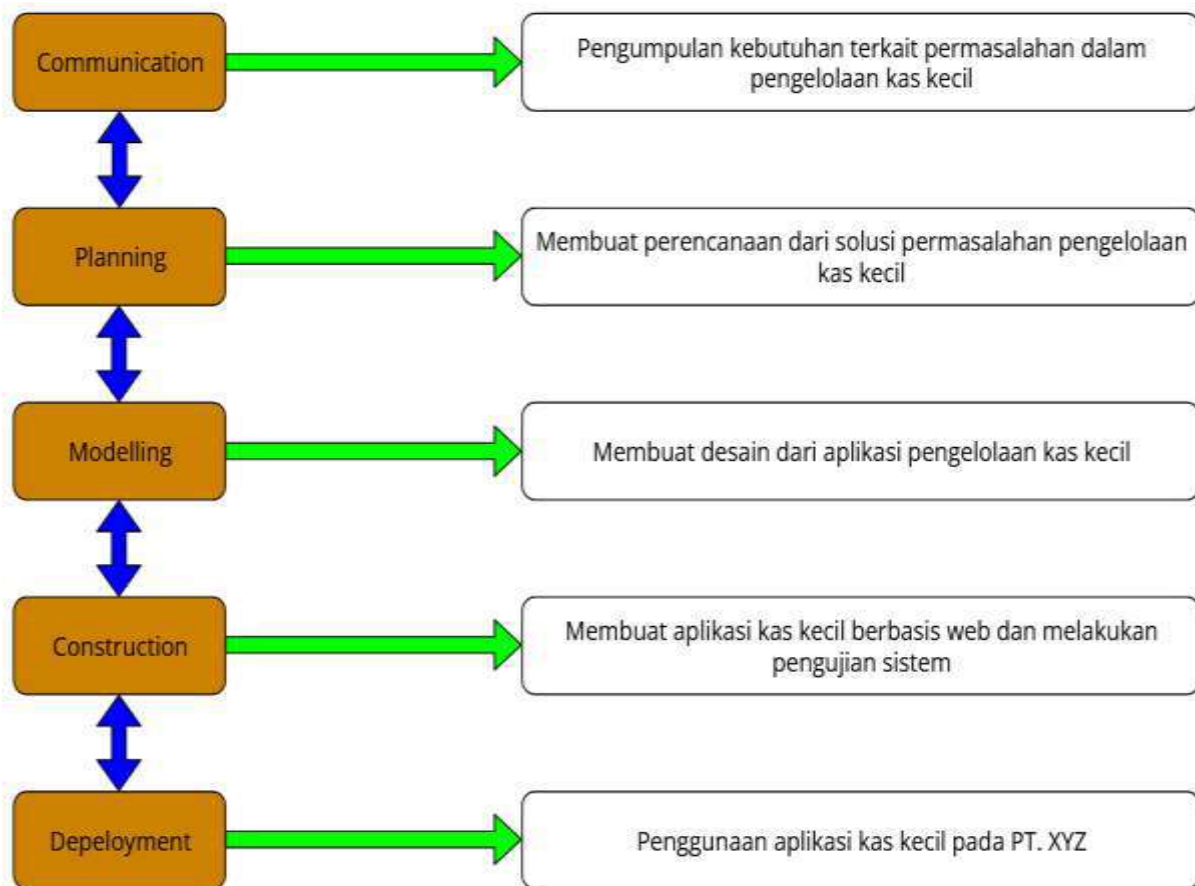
Communication

Pengumpulan kebutuhan terkait permasalahan dalam pengelolaan kas kecil

Planning

Membuat perencanaan dari solusi permasalahan pengelolaan kas kecil

Modelling

Membuat desain dari aplikasi pengelolaan kas kecil

Construction

Membuat aplikasi kas kecil berbasis web dan melakukan pengujian sistem

Depeloyment

Penggunaan aplikasi kas kecil pada PT. XYZ